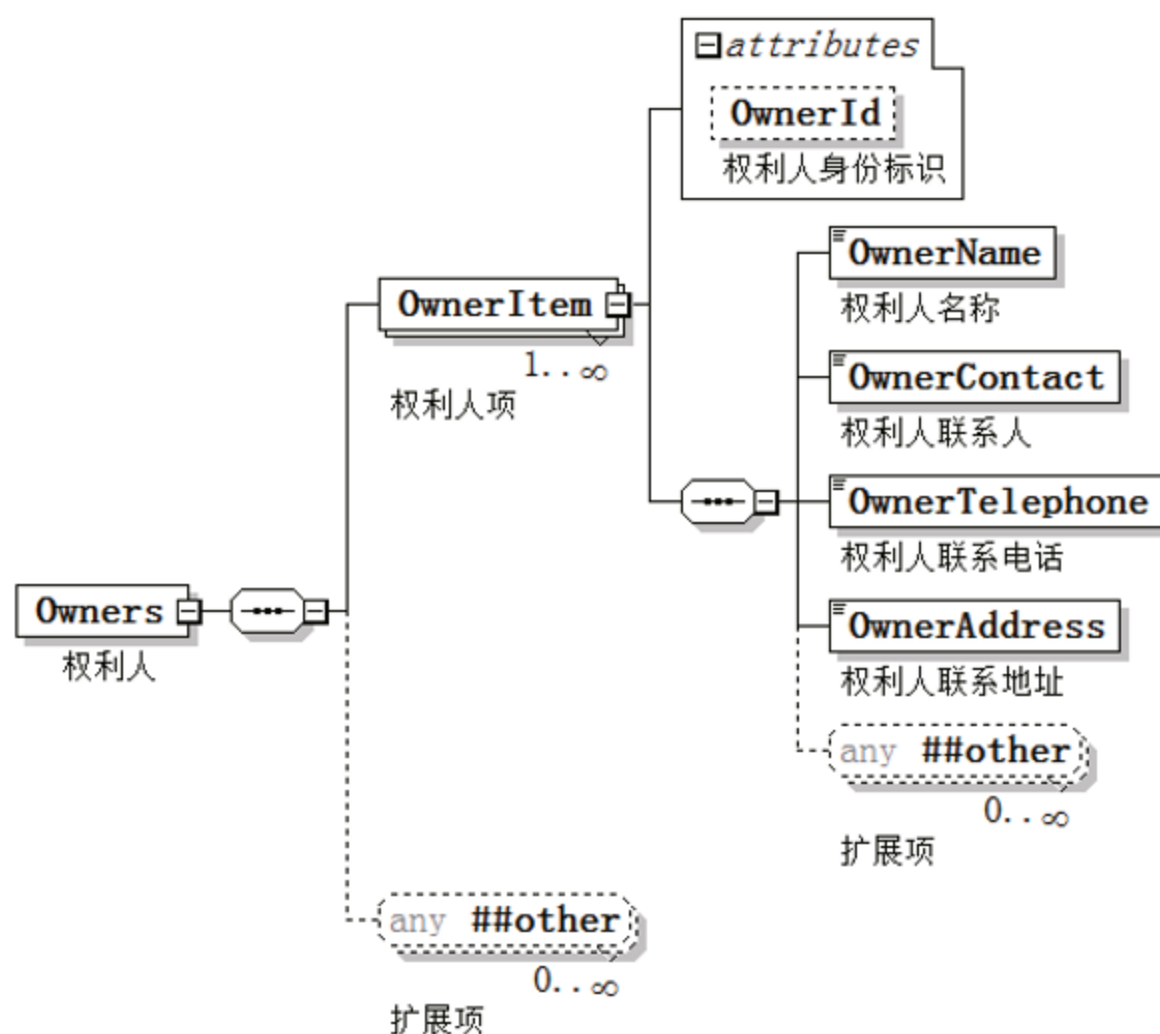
attributes
OwnerId
权利人身份标识

OwnerName
权利人名称

OwnerItem
1..∞
权利人项

OwnerContact
权利人联系人

OwnerTelephone
权利人联系电话

Owners
权利人

OwnerAddress
权利人联系地址

any ##other
0..∞
扩展项

any ##other
0..∞
扩展项